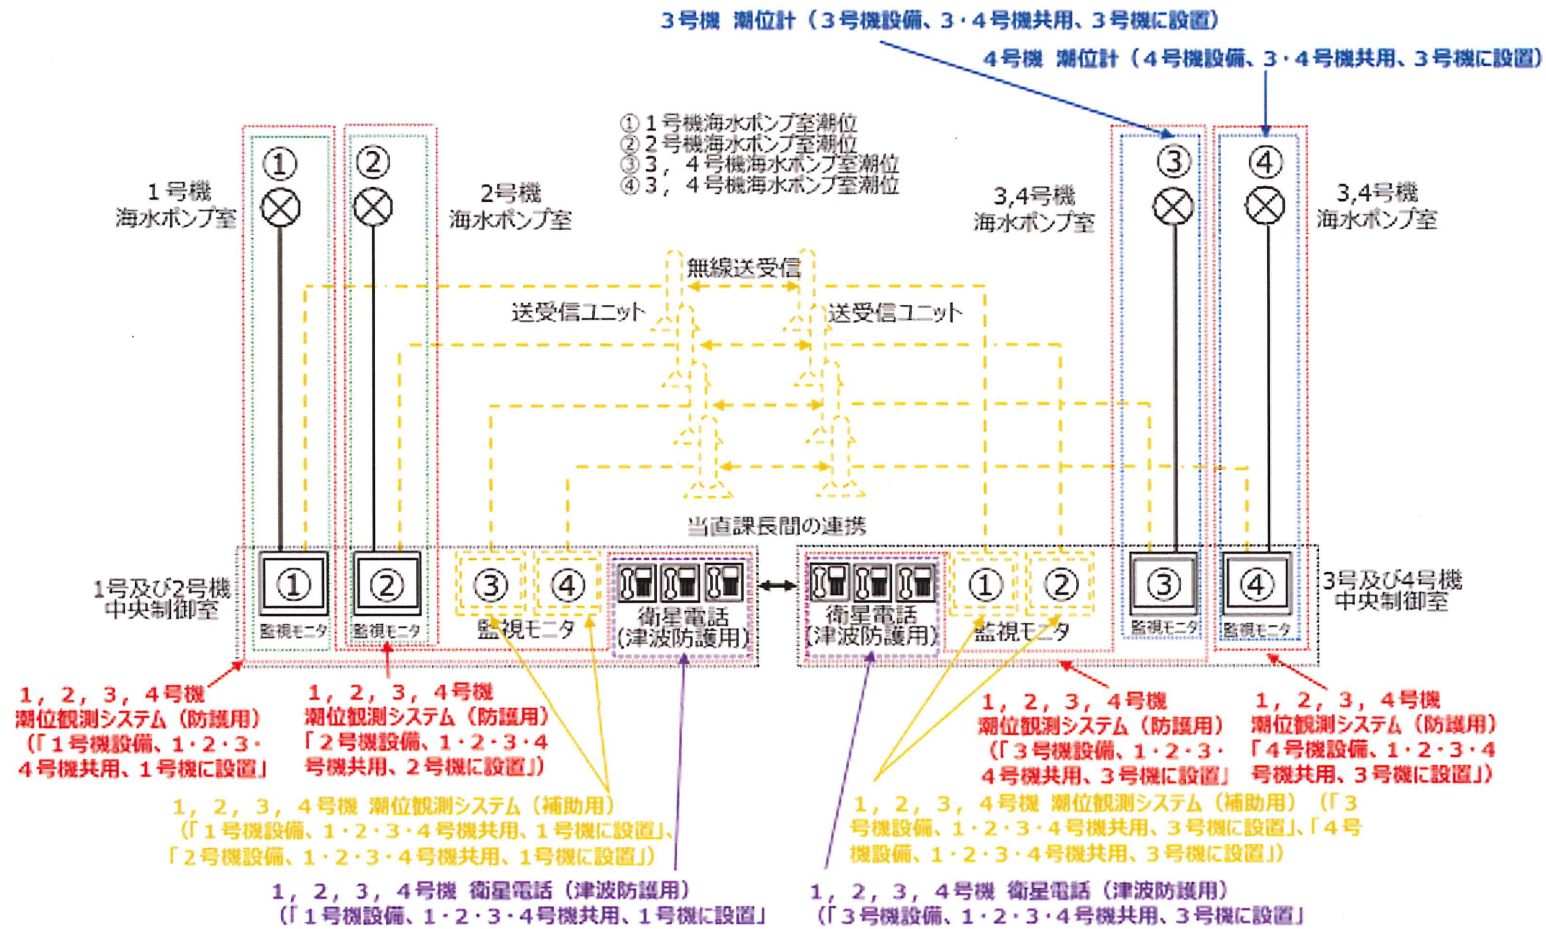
3号機　潮位計（3号機設備、3・4号機共用、3号機に設置）

4号機　潮位計（4号機設備、3・4号機共用、3号機に設置）

① 1号機海水ポンプ室潮位
② 2号機海水ポンプ室潮位
③ 3，4号機海水ポンプ室潮位
④ 3，4号機海水ポンプ室潮位

①

1号機
海水ポンプ室

②

2号機
海水ポンプ室

③

3,4号機
海水ポンプ室

④

3,4号機
海水ポンプ室

無線送受信

送受信ユニット

送受信ユニット

当直課長間の連携

1号及び2号機
中央制御室

①
監視モニタ

②
監視モニタ

③

④

監視モニタ

衛星電話
(津波防護用)

衛星電話
(津波防護用)

①

②

監視モニタ

③
監視モニタ

④
監視モニタ

3号及び4号機
中央制御室

1，2，3，4号機
潮位観測システム（防護用）
（「1号機設備、1・2・3・4号機共用、1号機に設置」

1，2，3，4号機
潮位観測システム（防護用）
「2号機設備、1・2・3・4号機共用、2号機に設置」）

1，2，3，4号機
潮位観測システム（防護用）
（「3号機設備、1・2・3・4号機共用、3号機に設置」

1，2，3，4号機
潮位観測システム（防護用）
「4号機設備、1・2・3・4号機共用、3号機に設置」）

1，2，3，4号機　潮位観測システム（補助用）
（「1号機設備、1・2・3・4号機共用、1号機に設置」、
「2号機設備、1・2・3・4号機共用、1号機に設置」）

1，2，3，4号機　潮位観測システム（補助用）（「3号機設備、1・2・3・4号機共用、3号機に設置」、「4号機設備、1・2・3・4号機共用、3号機に設置」）

1，2，3，4号機　衛星電話（津波防護用）
（「1号機設備、1・2・3・4号機共用、1号機に設置」

1，2，3，4号機　衛星電話（津波防護用）
（「3号機設備、1・2・3・4号機共用、3号機に設置」